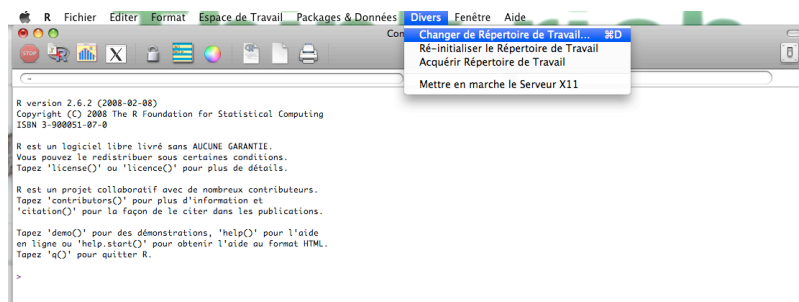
R Fichier Editer Format Espace de Travail Packages & Données Divers Fenêtre Aide

Con

Changer de Répertoire de Travail... ⌘D
Ré-initialiser le Répertoire de Travail
Acquérir Répertoire de Travail

Mettre en marche le Serveur X11

R version 2.6.2 (2008-02-08)
Copyright (C) 2008 The R Foundation for Statistical Computing
ISBN 3-900051-07-0

R est un logiciel libre livré sans AUCUNE GARANTIE.
Vous pouvez le redistribuer sous certaines conditions.
Tapez 'license()' ou 'licence()' pour plus de détails.

R est un projet collaboratif avec de nombreux contributeurs.
Tapez 'contributors()' pour plus d'information et
'citation()' pour la façon de le citer dans les publications.

Tapez 'demo()' pour des démonstrations, 'help()' pour l'aide
en ligne ou 'help.start()' pour obtenir l'aide au format HTML.
Tapez 'q()' pour quitter R.

>